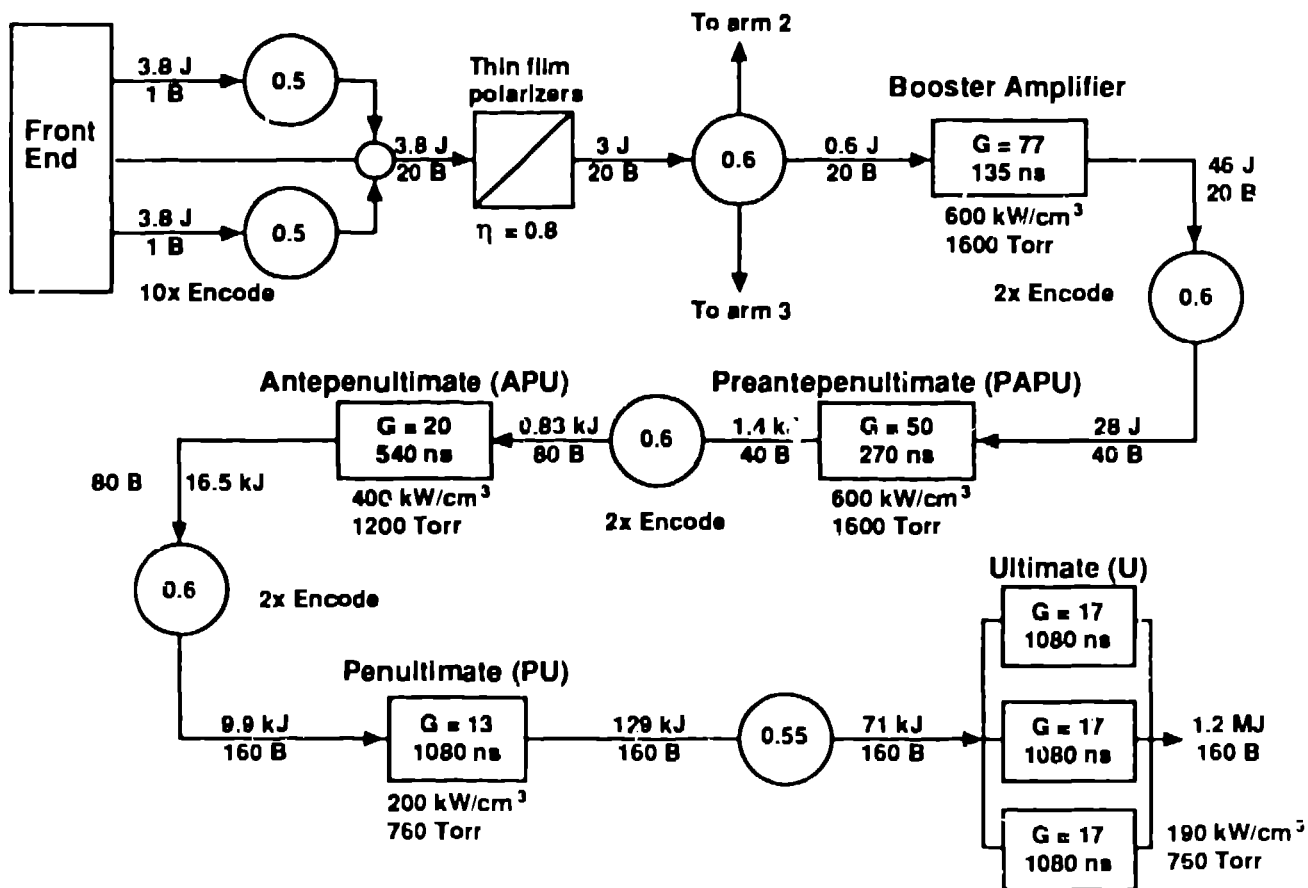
Front End

3.8 J
1 B

0.5

3.8 J
1 B

0.5

10x Encode

3.8 J
20 B

Thin film polarizers

$\eta = 0.8$

3 J
20 B

To arm 2

0.6

To arm 3

0.6 J
20 B

Booster Amplifier

G = 77
135 ns

600 kW/cm$^3$
1600 Torr

46 J
20 B

2x Encode

0.6

28 J
40 B

Preantepenultimate (PAPU)

G = 50
270 ns

600 kW/cm$^3$
1600 Torr

1.4 kJ
40 B

0.6

2x Encode

0.83 kJ
80 B

Antepenultimate (APU)

G = 20
540 ns

400 kW/cm$^3$
1200 Torr

80 B
16.5 kJ

0.6

2x Encode

9.9 kJ
160 B

Penultimate (PU)

G = 13
1080 ns

200 kW/cm$^3$
760 Torr

129 kJ
160 B

0.55

71 kJ
160 B

Ultimate (U)

G = 17
1080 ns

G = 17
1080 ns

G = 17
1080 ns

1.2 MJ
160 B

190 kW/cm$^3$
750 Torr